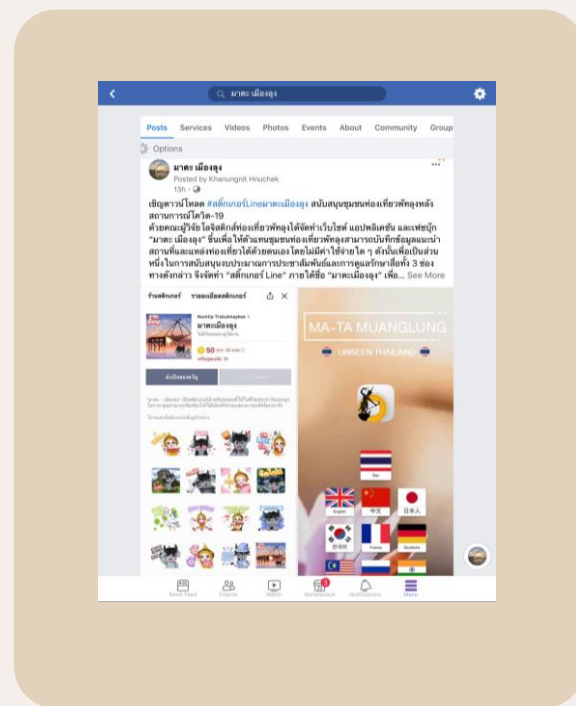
มาตะ เมืองลุง

Posts Services Videos Photos Events About Community Group

Options

มาตะ เมืองลุง
Posted by Khanungnit Hnuchek
13h ·

เชิญดาวน์โหลด #สติ๊กเกอร์Lineมาตะเมืองลุง สนับสนุนชุมชนท่องเที่ยวพัทลุงหลังสถานการณ์โควิด-19
ด้วยคณะผู้วิจัยโลจิสติกส์ท่องเที่ยวพัทลุงได้จัดทำเว็บไซต์ แอปพลิเคชัน และเฟซบุ๊ก "มาตะ เมืองลุง" ขึ้นเพื่อให้ตัวแทนชุมชนท่องเที่ยวพัทลุงสามารถบันทึกข้อมูลแนะนำสถานที่และแหล่งท่องเที่ยวได้ด้วยตนเอง โดยไม่มีค่าใช้จ่ายใด ๆ ดังนั้นเพื่อเป็นส่วนหนึ่งในการสนับสนุนงบประมาณการประชาสัมพันธ์และการดูแลรักษาสื่อทั้ง 3 ช่องทางดังกล่าว จึงจัดทำ "สติ๊กเกอร์ Line" ภายใต้ชื่อ "มาตะเมืองลุง" เพื่อ... See More

ร้านสติกเกอร์ รายละเอียดสติกเกอร์

มาตะเมืองลุง

50

MA-TA MUANGLUNG
UNSEEN THAILAND

ไทย
English 中文 日本人
한국어 France Deutsche

News Feed Friends Watch Marketplace Notifications Menu